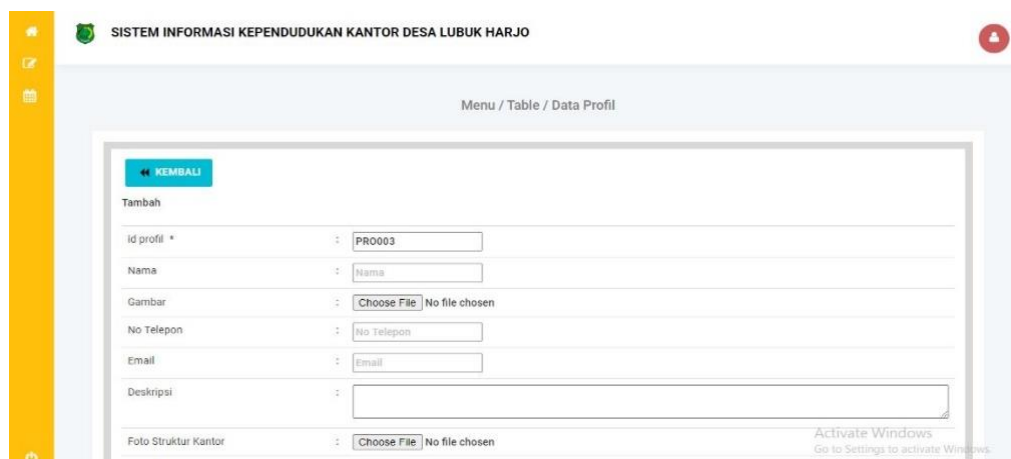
SISTEM INFORMASI KEPENDUDUKAN KANTOR DESA LUBUK HARJO

Menu / Table / Data Profil

« KEMBALI

Tambah

| | | |
|---|---|---|
| Id profil * | : | PRO003 |
| Nama | : | Nama |
| Gambar | : | Choose File No file chosen |
| No Telepon | : | No Telepon |
| Email | : | Email |
| Deskripsi | : | |
| Foto Struktur Kantor | : | Choose File No file chosen |

Activate Windows
Go to Settings to activate Windows.